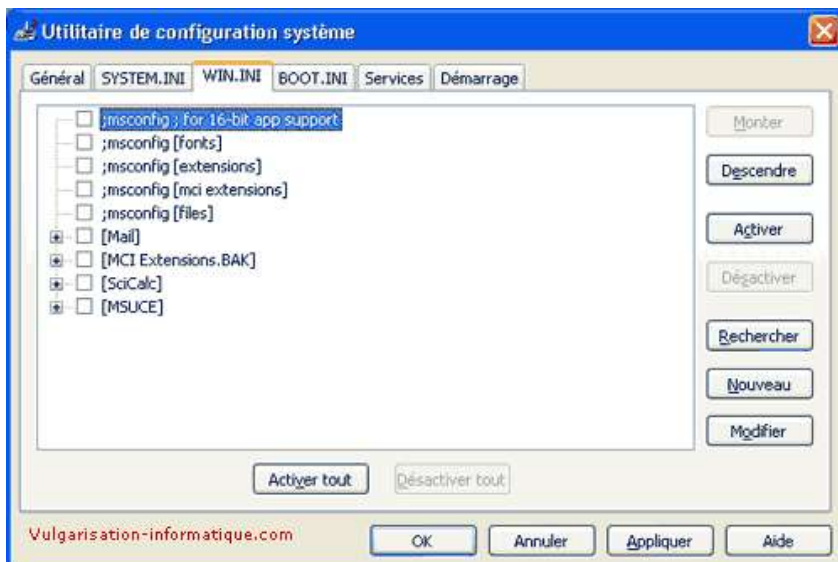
Utilitaire de configuration système

Général | SYSTEM.INI | WIN.INI | BOOT.INI | Services | Démarrage

;msconfig ; for 16-bit app support
;msconfig [fonts]
;msconfig [extensions]
;msconfig [mci extensions]
;msconfig [files]
[Mail]
[MCI Extensions.BAK]
[SciCalc]
[MSUCE]

Monter
Descendre
Activer
Désactiver
Rechercher
Nouveau
Modifier

Activer tout
Désactiver tout

Vulgarisation-informatique.com

OK
Annuler
Appliquer
Aide